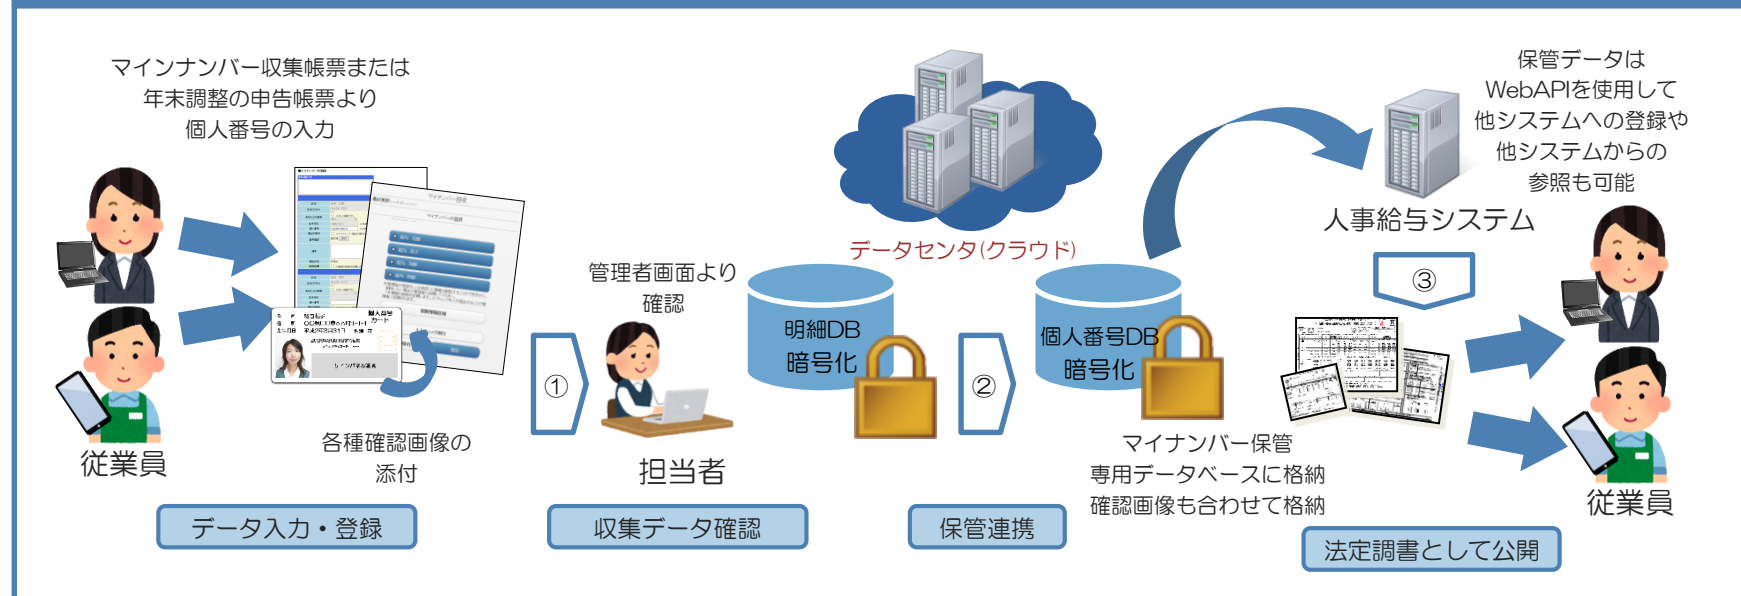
マインナンバー収集帳票または
年末調整の申告帳票より
個人番号の入力

従業員

各種確認画像の
添付

データ入力・登録

①

管理者画面より
確認

担当者

収集データ確認

データセンタ(クラウド)

明細DB
暗号化

②

個人番号DB
暗号化

保管連携

マイナンバー保管
専用データベースに格納
確認画像も合わせて格納

保管データは
WebAPIを使用して
他システムへの登録や
他システムからの
参照も可能

人事給与システム

③

従業員

法定調書として公開